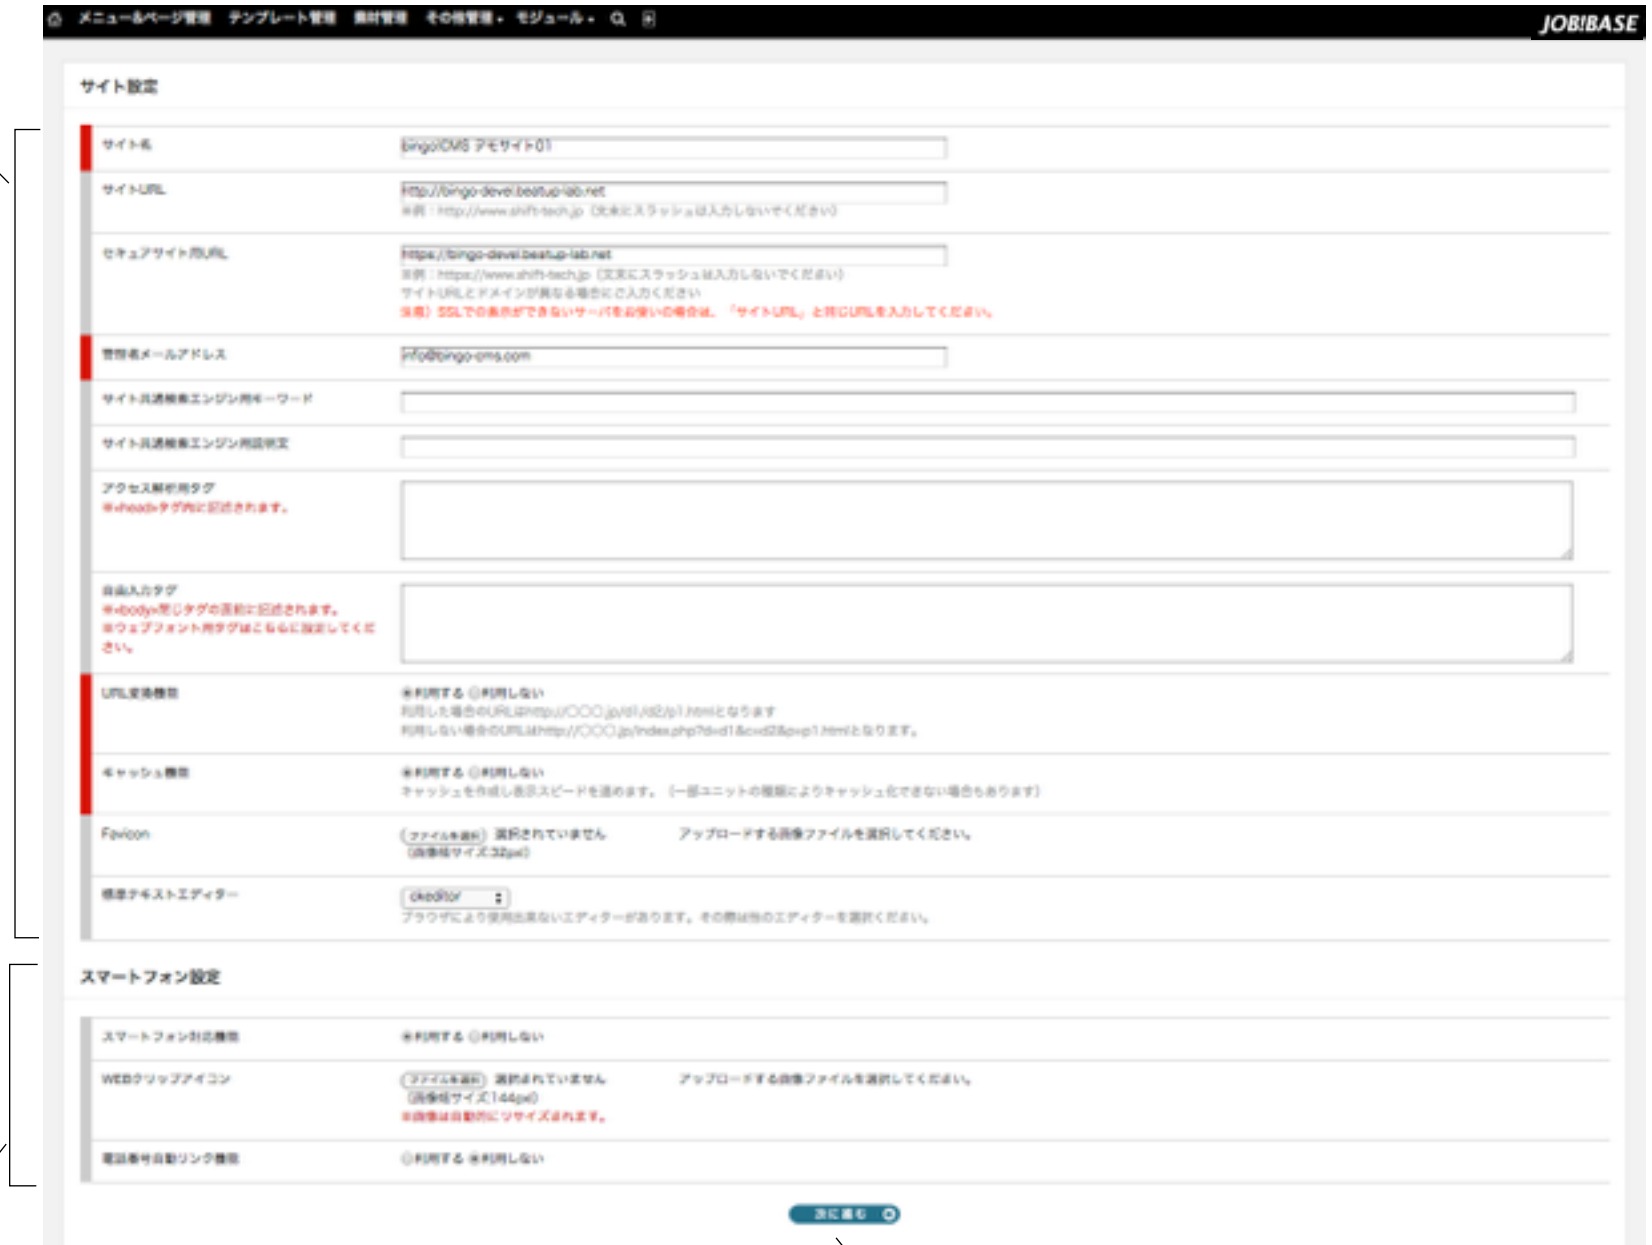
メニュー&ページ管理　テンプレート管理　素材管理　その他管理 ▾　モジュール ▾

JOBIBASE

サイト設定

| | |
|---|---|
| サイト名 | bingoCMS デモサイト01 |
| サイトURL | http://bingo-devel.beatup-lab.net<br>※例：http://www.shift-tech.jp（文末にスラッシュは入力しないでください） |
| セキュアサイト用URL | https://bingo-devel.beatup-lab.net<br>※例：https://www.shift-tech.jp（文末にスラッシュは入力しないでください）<br>サイトURLとドメインが異なる場合にご入力ください<br>注意）SSLでの表示ができないサーバをお使いの場合は、「サイトURL」と同じURLを入力してください。 |
| 管理者メールアドレス | info@bingo-cms.com |
| サイト共通検索エンジン用キーワード | |
| サイト共通検索エンジン用説明文 | |
| アクセス解析用タグ<br>※<head>タグ内に記述されます。 | |
| 自由入力タグ<br>※<body>閉じタグの直前に記述されます。<br>※ウェブフォント用タグはこちらに設定してください。 | |
| URL変換機能 | ◉利用する ○利用しない<br>利用した場合のURLはhttp://〇〇〇.jp/d1/d2/p1.htmlとなります<br>利用しない場合のURLはhttp://〇〇〇.jp/index.php?d=d1&c=d2&p=p1.htmlとなります。 |
| キャッシュ機能 | ◉利用する ○利用しない<br>キャッシュを作成し表示スピードを速めます。（一部ユニットの種類によりキャッシュ化できない場合もあります） |
| Favicon | ファイルを選択　選択されていません　アップロードする画像ファイルを選択してください。<br>（画像推奨サイズ32px） |
| 標準テキストエディター | ckeditor<br>ブラウザにより使用出来ないエディターがあります。その際は他のエディターを選択ください。 |

スマートフォン設定

| | |
|---|---|
| スマートフォン対応機能 | ◉利用する ○利用しない |
| WEBクリップアイコン | ファイルを選択　選択されていません　アップロードする画像ファイルを選択してください。<br>（画像推奨サイズ144px）<br>※画像は自動的にリサイズされます。 |
| 電話番号自動リンク機能 | ○利用する ◉利用しない |

次に進む